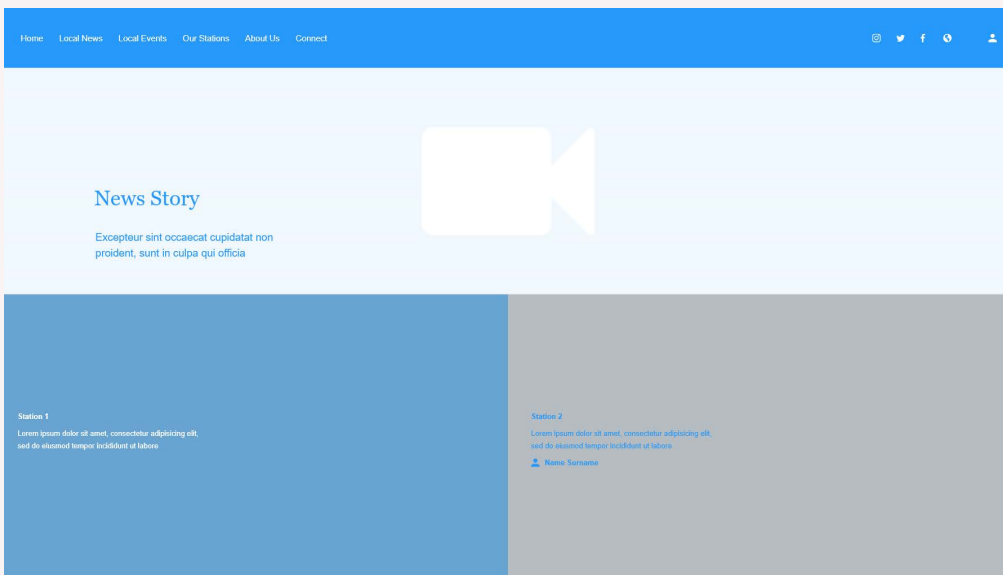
Home Local News Local Events Our Stations About Us Connect

News Story

Excepteur sint occaecat cupidatat non proident, sunt in culpa qui officia

Station 1

Lorem ipsum dolor sit amet, consectetur adipisicing elit, sed do eiusmod tempor incididunt ut labore

Station 2

Lorem ipsum dolor sit amet, consectetur adipisicing elit, sed do eiusmod tempor incididunt ut labore

Name Surname